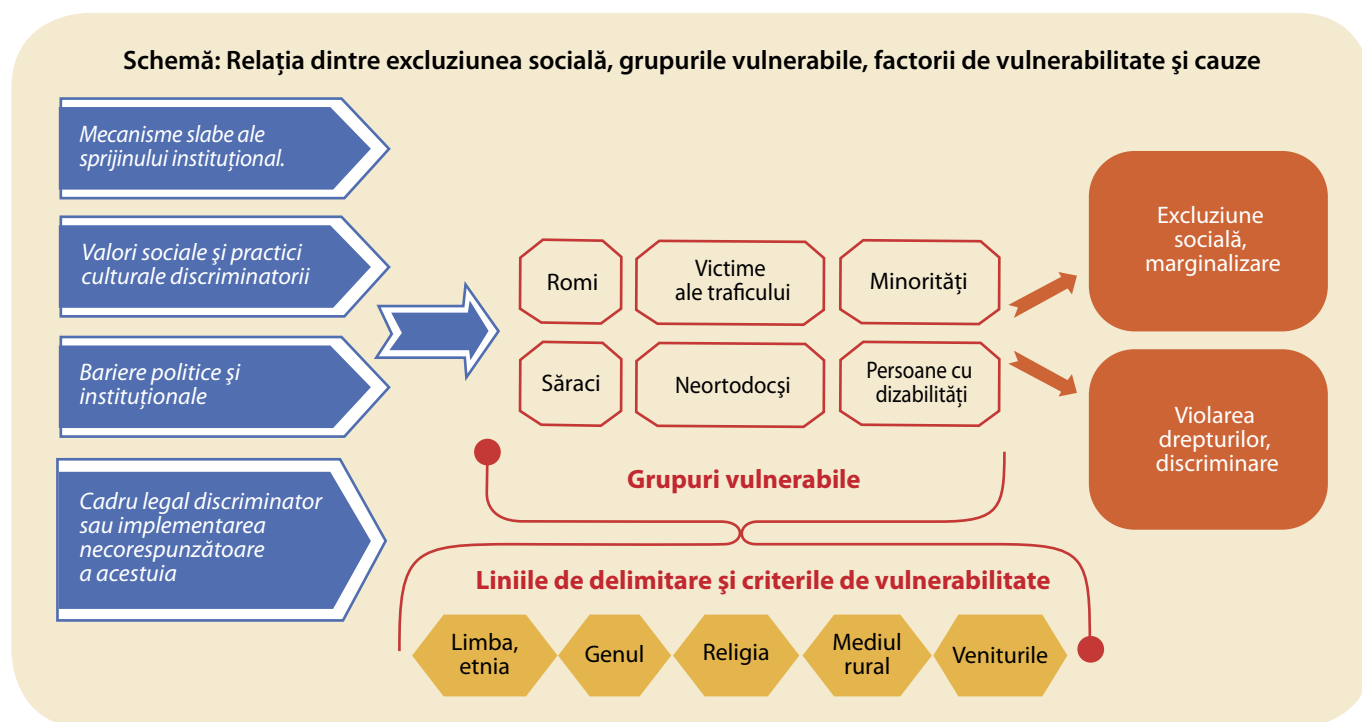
Schemă: Relaţia dintre excluziunea socială, grupurile vulnerabile, factorii de vulnerabilitate şi cauze

Mecanisme slabe ale sprijinului instituțional.

Valori sociale şi practici culturale discriminatorii

Bariere politice şi instituţionale

Cadru legal discriminator sau implementarea necorespunzătoare a acestuia

Romi

Victime ale traficului

Minorități

Săraci

Neortodocşi

Persoane cu dizabilități

Grupuri vulnerabile

Excluziune socială, marginalizare

Violarea drepturilor, discriminare

Liniile de delimitare şi criterile de vulnerabilitate

Limba, etnia

Genul

Religia

Mediul rural

Veniturile